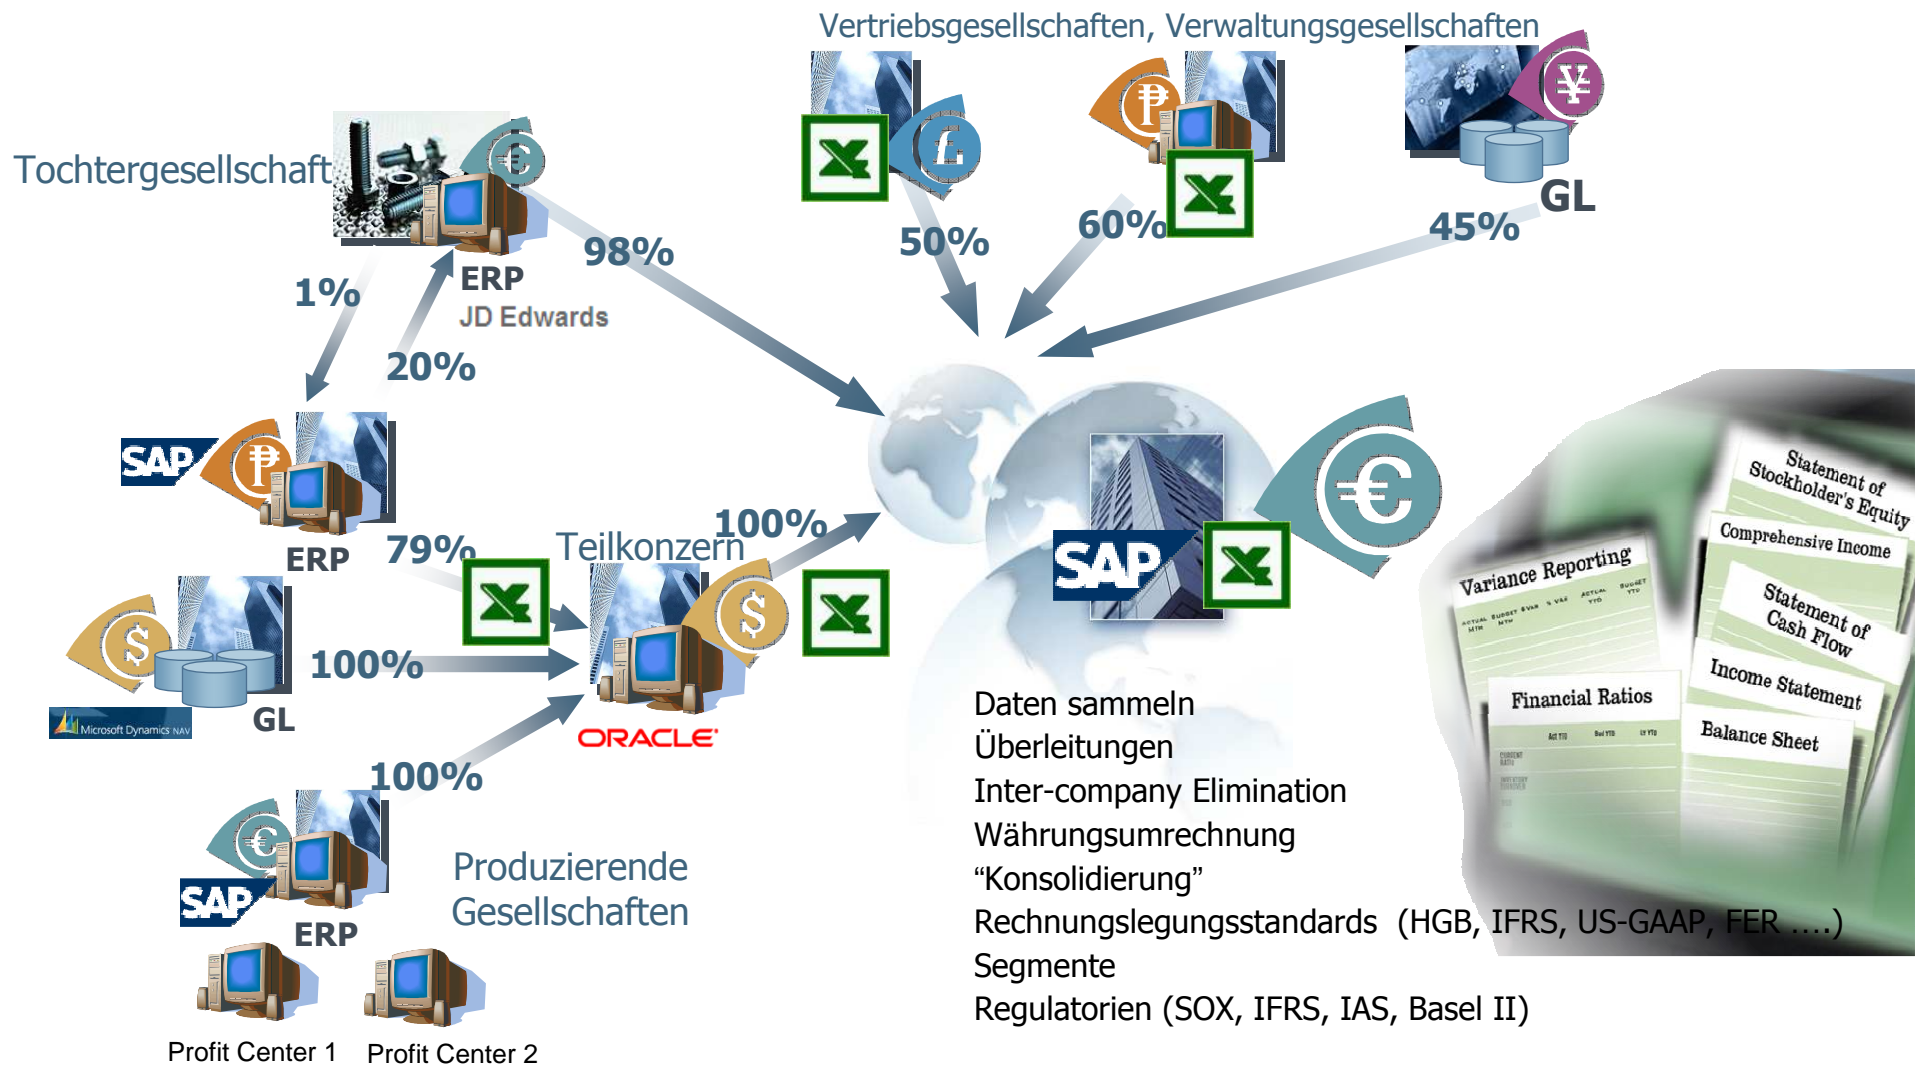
Vertriebsgesellschaften, Verwaltungsgesellschaften

Tochtergesellschaft

98%

ERP

JD Edwards

1%

20%

50%

60%

45%

GL

SAP

ERP

79%

Teilkonzern

100%

100%

GL

Microsoft Dynamics NAV

ORACLE

100%

SAP

ERP

Produzierende Gesellschaften

Profit Center 1

Profit Center 2

SAP

Statement of Stockholder's Equity

Comprehensive Income

Variance Reporting

Statement of Cash Flow

Income Statement

Financial Ratios

Balance Sheet

Daten sammeln
Überleitungen
Inter-company Elimination
Währungsumrechnung
“Konsolidierung”
Rechnungslegungsstandards (HGB, IFRS, US-GAAP, FER ....)
Segmente
Regulatorien (SOX, IFRS, IAS, Basel II)